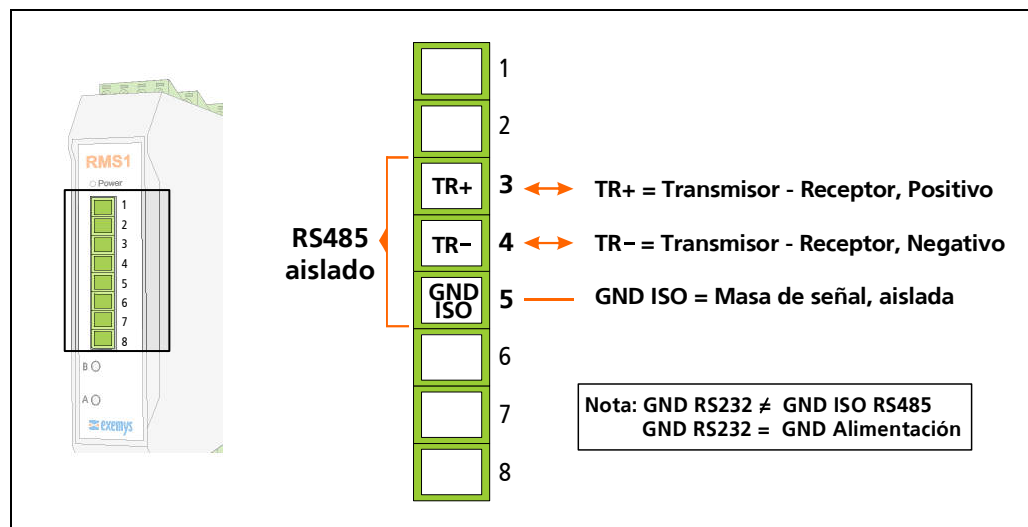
RMS1
Power
1
2
3
4
5
6
7
8
B
A
exemys

1
2
TR+ 3
TR− 4
GND ISO 5
6
7
8

RS485 aislado

TR+ = Transmisor - Receptor, Positivo
TR− = Transmisor - Receptor, Negativo
GND ISO = Masa de señal, aislada

Nota: GND RS232 ≠ GND ISO RS485
GND RS232 = GND Alimentación